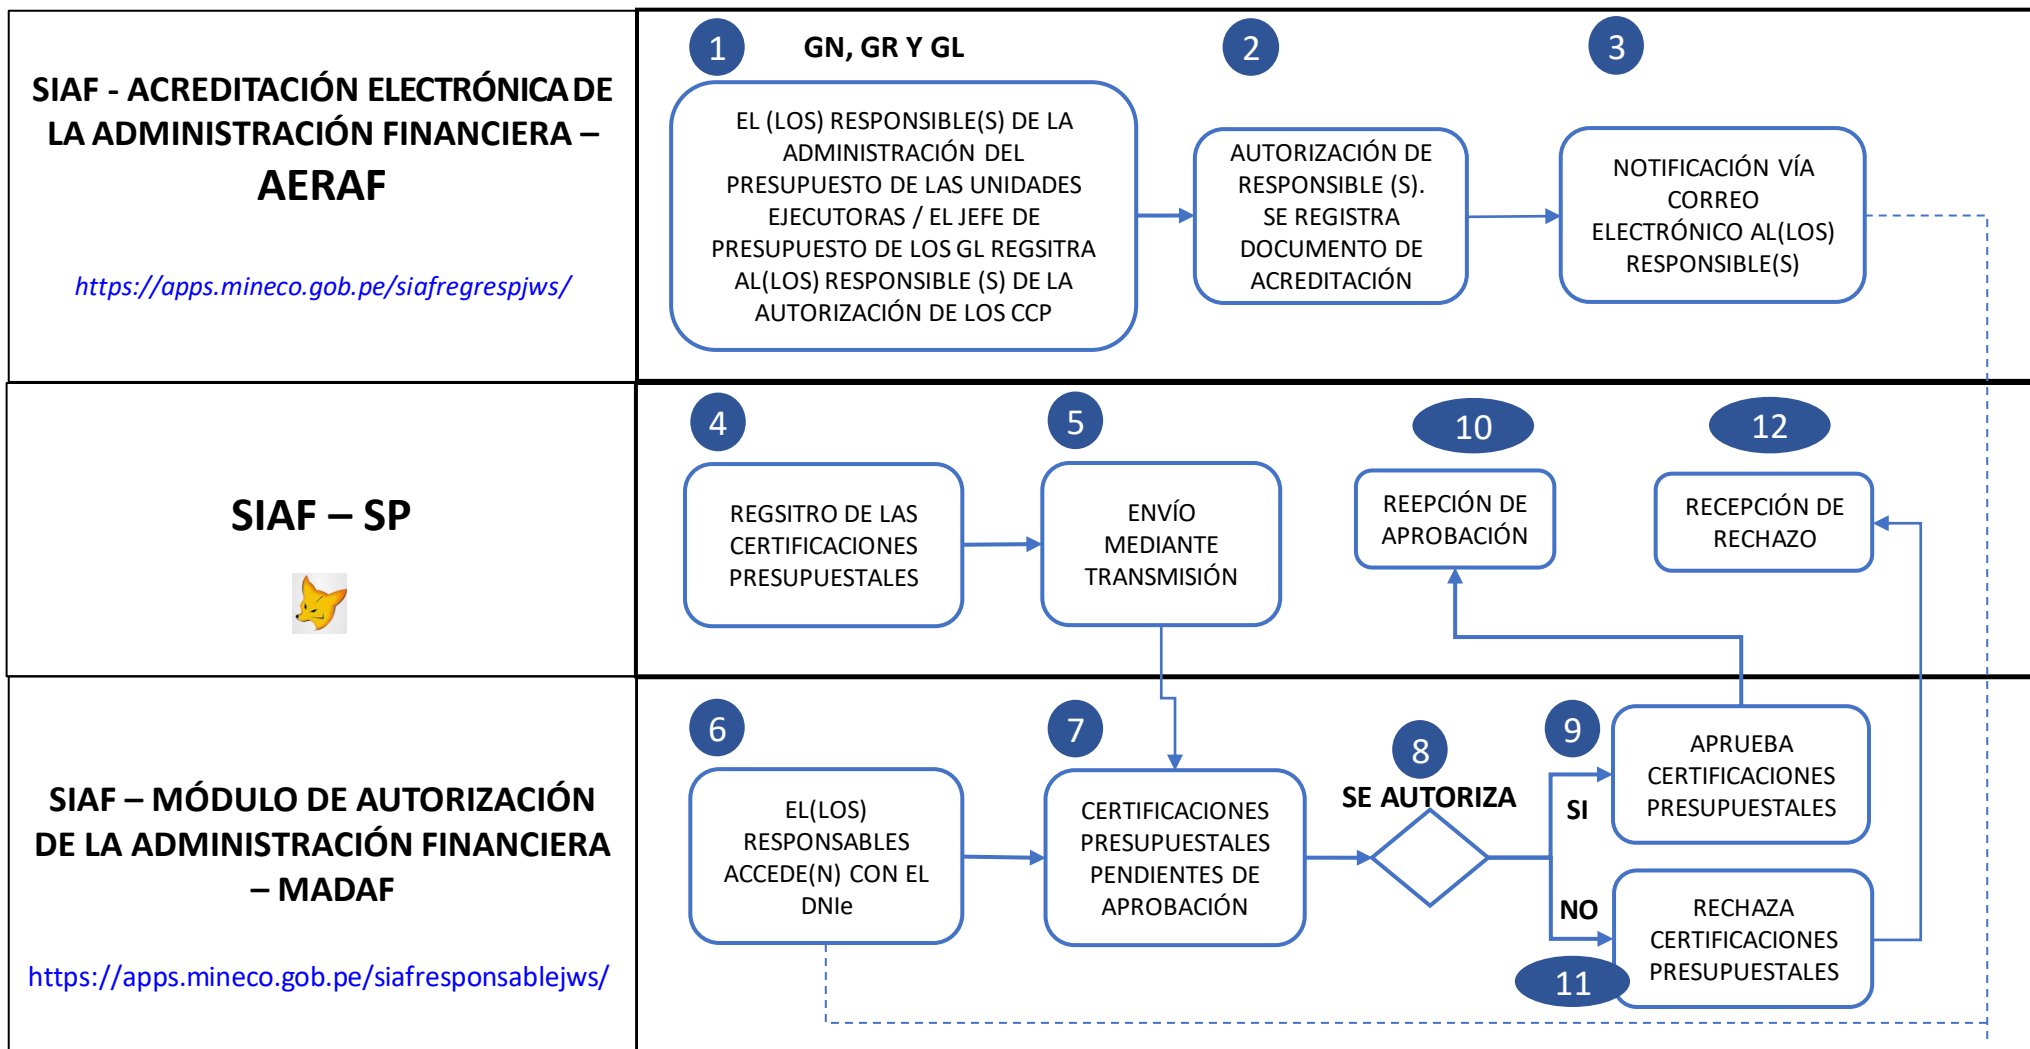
SIAF - ACREDITACIÓN ELECTRÓNICA DE LA ADMINISTRACIÓN FINANCIERA – AERAF

https://apps.mineco.gob.pe/siafregrespjws/

1

GN, GR Y GL

EL (LOS) RESPONSIBLE(S) DE LA ADMINISTRACIÓN DEL PRESUPUESTO DE LAS UNIDADES EJECUTORAS / EL JEFE DE PRESUPUESTO DE LOS GL REGSITRA AL(LOS) RESPONSIBLE (S) DE LA AUTORIZACIÓN DE LOS CCP

2

AUTORIZACIÓN DE RESPONSIBLE (S). SE REGISTRA DOCUMENTO DE ACREDITACIÓN

3

NOTIFICACIÓN VÍA CORREO ELECTRÓNICO AL(LOS) RESPONSIBLE(S)

SIAF – SP

4

REGSITRO DE LAS CERTIFICACIONES PRESUPUESTALES

5

ENVÍO MEDIANTE TRANSMISIÓN

10

REEPCIÓN DE APROBACIÓN

12

RECEPCIÓN DE RECHAZO

SIAF – MÓDULO DE AUTORIZACIÓN DE LA ADMINISTRACIÓN FINANCIERA – MADAF

https://apps.mineco.gob.pe/siafresponsablejws/

6

EL(LOS) RESPONSABLES ACCEDE(N) CON EL DNIe

7

CERTIFICACIONES PRESUPUESTALES PENDIENTES DE APROBACIÓN

8

SE AUTORIZA

9

SI

APRUEBA CERTIFICACIONES PRESUPUESTALES

NO

RECHAZA CERTIFICACIONES PRESUPUESTALES

11